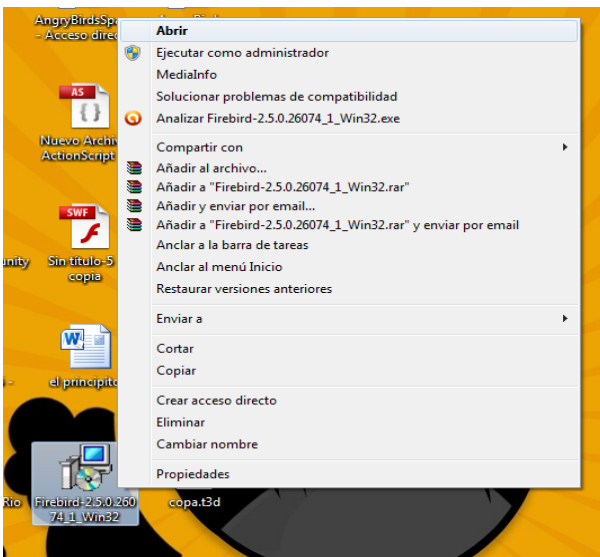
AngryBirdsSp
- Acceso dire

AS
Nuevo Archi
ActionScript

SWF
Sin título-5
copia

unity

el principit

Rio

Firebird-2.5.0.260
74_1_Win32

copa.t3d

Abrir
Ejecutar como administrador
MediaInfo
Solucionar problemas de compatibilidad
Analizar Firebird-2.5.0.26074_1_Win32.exe
Compartir con
Añadir al archivo...
Añadir a "Firebird-2.5.0.26074_1_Win32.rar"
Añadir y enviar por email...
Añadir a "Firebird-2.5.0.26074_1_Win32.rar" y enviar por email
Anclar a la barra de tareas
Anclar al menú Inicio
Restaurar versiones anteriores
Enviar a
Cortar
Copiar
Crear acceso directo
Eliminar
Cambiar nombre
Propiedades